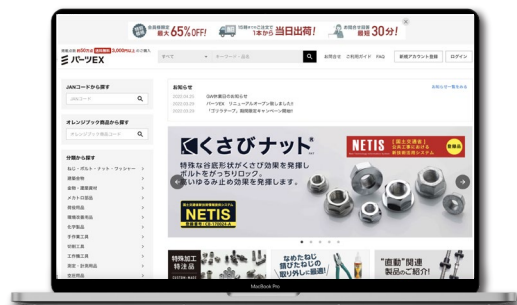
会員価格 最大65%OFF! 15時までのご注文で 1本から当日出荷! お見積り回答 最短30分!

業種 お取 約95万点 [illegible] 3,000円以上 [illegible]

パーツEX

すべて キーワード・品名

お問合せ ご利用ガイド FAQ 新規アカウント登録 ログイン

JANコードから探す

JANコード

オレンジブック商品から探す

オレンジブック商品コード

分類から探す

ねじ・ボルト・ナット・ワッシャー

建築金物

金物・建築資材

メカトロ部品

制御部品

環境改善用品

化学製品

手作業工具

切削工具

工作機工具

測定・計測用品

お知らせ

2020.04.20 GW休業日のお知らせ

2020.03.20 パーツEX リニューアルオープン致しました!

2020.03.20 「コツラテープ」期間限定キャンペーン開催中!

お知らせ一覧をみる

くさびナット

特殊な谷底形状がくさび効果を発揮し ボルトをがっちりロック。 高い緩み止め効果を発揮します。

NETIS

NETIS

特殊加工 特注品

なめたねじ 潰れたねじの 取り外しに最適!

"直動"関連 製品のご紹介!

MacBook Pro